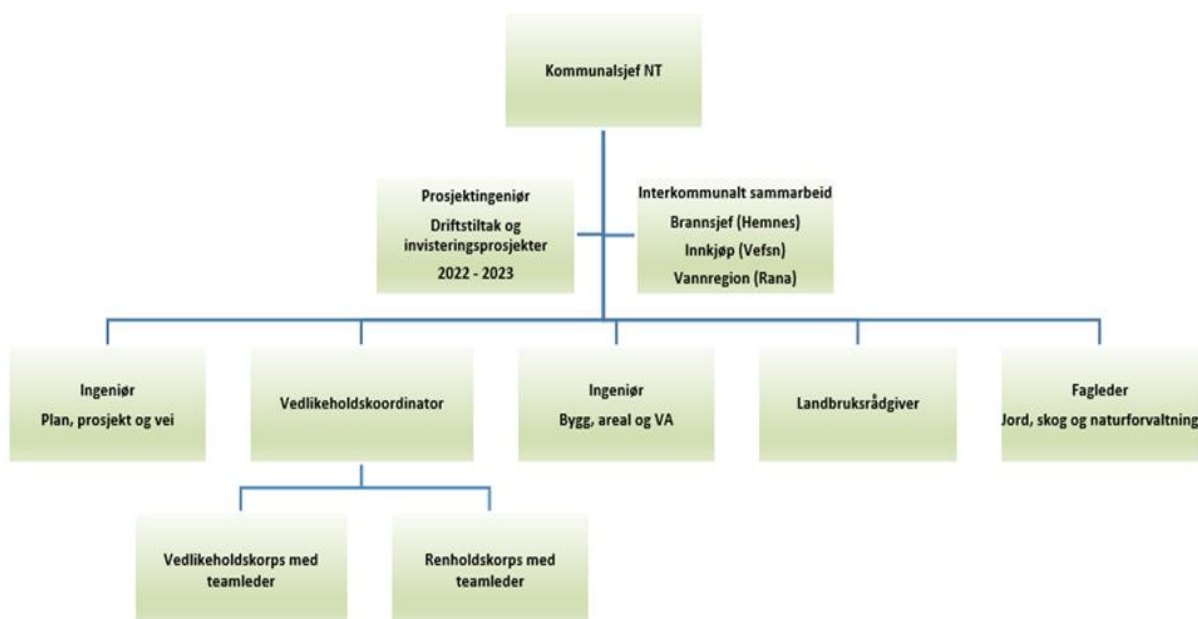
Kommunalsjef NT

Prosjektingeniør
Driftstiltak og invisteringsprosjekter
2022 - 2023

Interkommunalt sammarbeid
Brannsjef (Hemnes)
Innkjøp (Vefsn)
Vannregion (Rana)

Ingeniør
Plan, prosjekt og vei

Vedlikeholdskoordinator

Ingeniør
Bygg, areal og VA

Landbruksrådgiver

Fagleder
Jord, skog og naturforvaltning

Vedlikeholdskorps med teamleder

Renholdskorps med teamleder